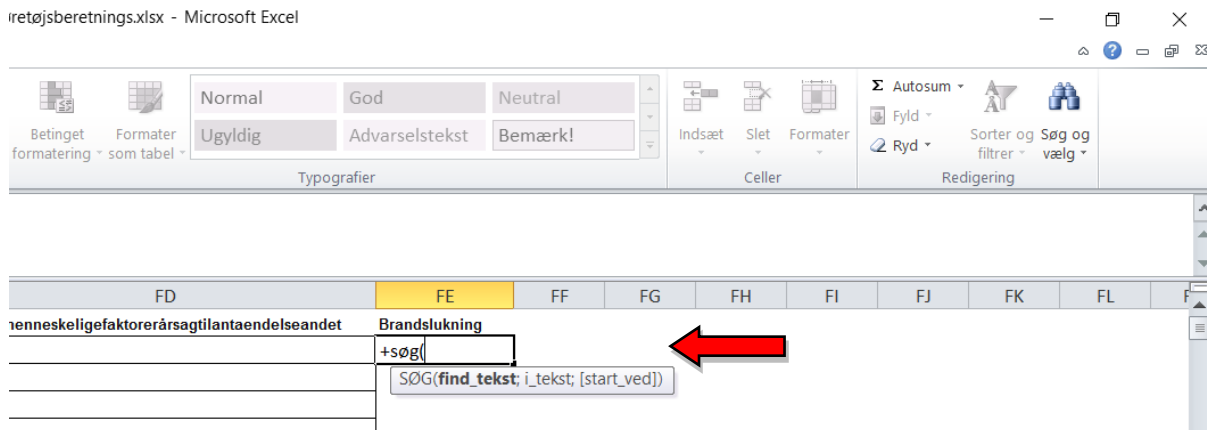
retøjsberetnings.xlsx - Microsoft Excel

Betinget formatering
Formater som tabel
Normal
God
Neutral
Ugyldig
Advarselstekst
Bemærk!
Typografier
Indsæt
Slet
Formater
Celler
Σ Autosum
Fyld
Ryd
Sorter og filtrer
Søg og vælg
Redigering

| FD | FE | FF | FG | FH | FI | FJ | FK | FL | F |
|---|---|---|---|---|---|---|---|---|---|
| enneskeligefaktorerårsagtilantaendelseandet | Brandslukning | | | | | | | | |
| | +søg( | | | | | | | | |

SØG(**find_tekst**; i_tekst; [start_ved])